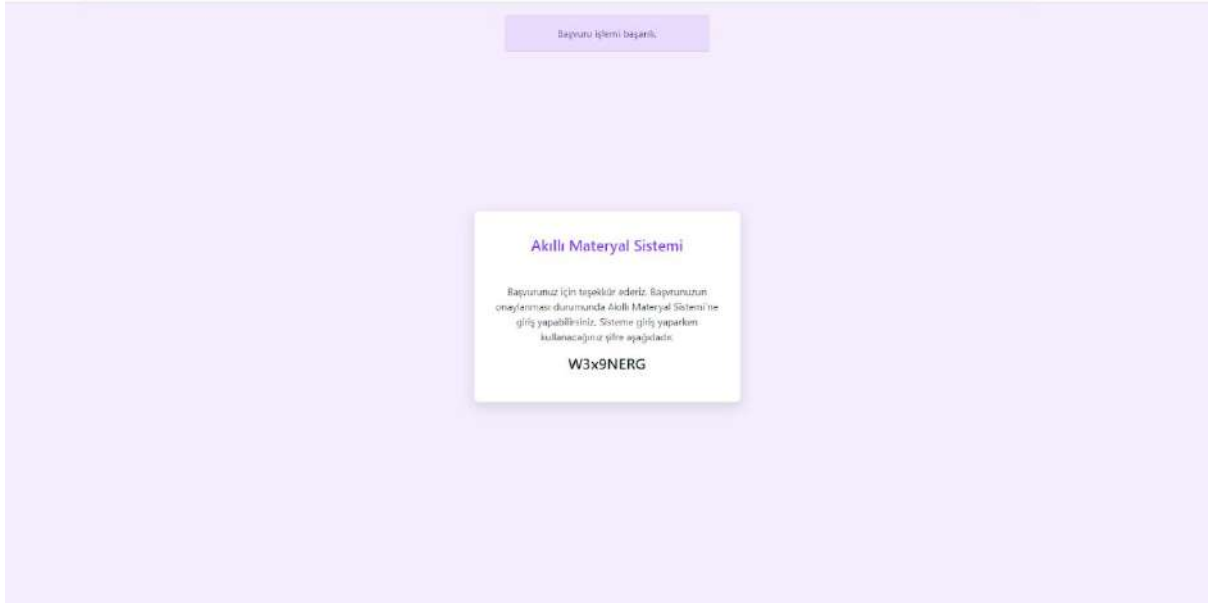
Başvuru işlemi başarılı.

Akıllı Materyal Sistemi

Başvurunuz için teşekkür ederiz. Başvurunuzun onaylanması durumunda Akıllı Materyal Sistemi'ne giriş yapabilirsiniz. Sisteme giriş yaparken kullanacağınız şifre aşağıdadır.

W3x9NERG